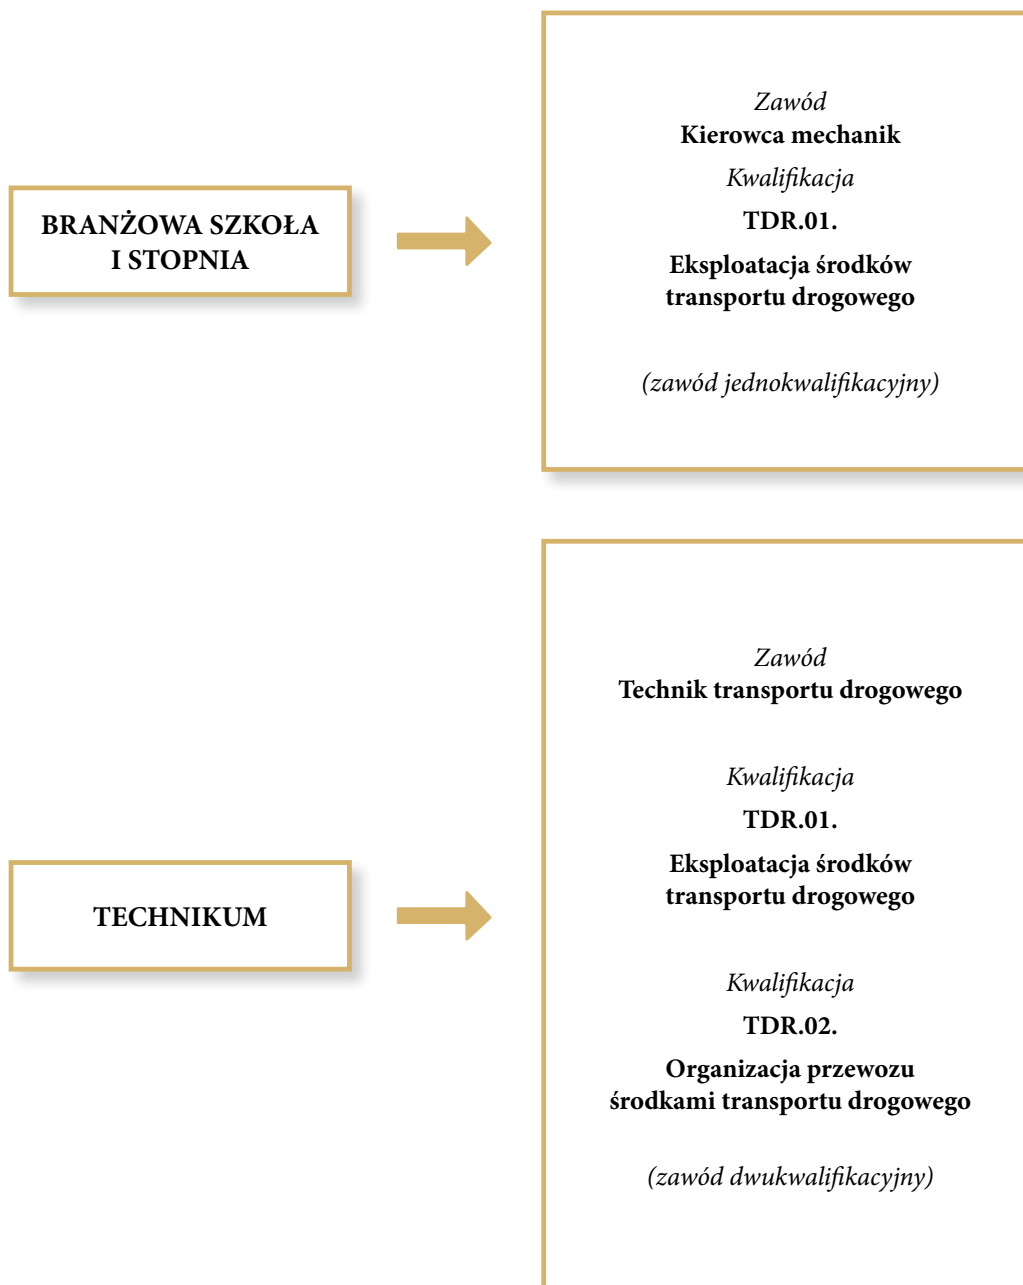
BRANŻOWA SZKOŁA I STOPNIA

Zawód
Kierowca mechanik

Kwalifikacja

TDR.01.

Eksploatacja środków transportu drogowego

(zawód jednokwalifikacyjny)

TECHNIKUM

Zawód
Technik transportu drogowego

Kwalifikacja

TDR.01.

Eksploatacja środków transportu drogowego

Kwalifikacja

TDR.02.

Organizacja przewozu środkami transportu drogowego

(zawód dwukwalifikacyjny)